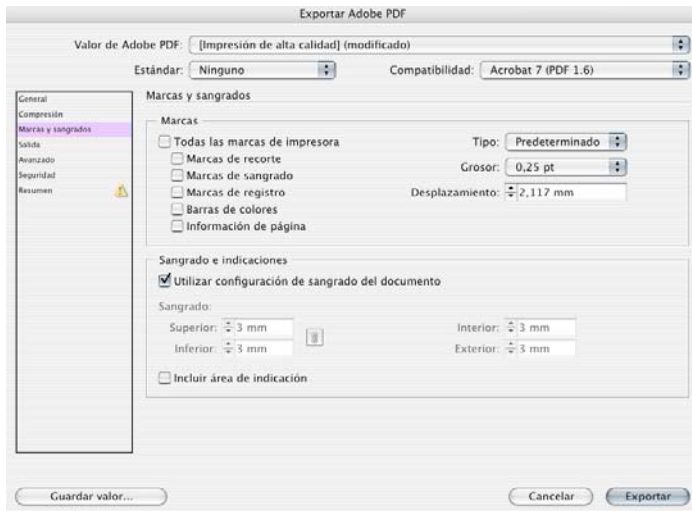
Exportar Adobe PDF

Valor de Adobe PDF: [Impresión de alta calidad] (modificado)

Estándar: Ninguno

Compatibilidad: Acrobat 7 (PDF 1.6)

General
Compresión
Marcas y sangrados
Salida
Avanzado
Seguridad
Resumen

Marcas y sangrados

Marcas

Todas las marcas de impresora
Marcas de recorte
Marcas de sangrado
Marcas de registro
Barras de colores
Información de página

Tipo: Predeterminado
Grosor: 0,25 pt
Desplazamiento: 2,117 mm

Sangrado e indicaciones

Utilizar configuración de sangrado del documento

Sangrado:

Superior: 3 mm
Inferior: 3 mm
Interior: 3 mm
Exterior: 3 mm

Incluir área de indicación

Guardar valor...

Cancelar

Exportar